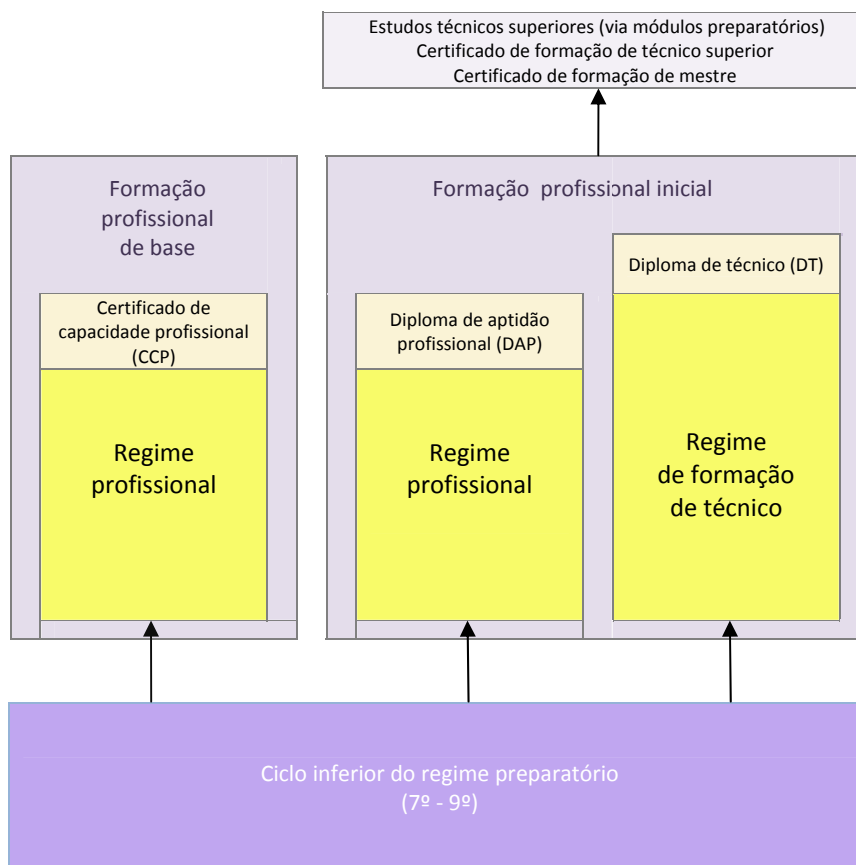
Estudos técnicos superiores (via módulos preparatórios)
Certificado de formação de técnico superior
Certificado de formação de mestre

Formação profissional de base

Certificado de capacidade profissional (CCP)

Regime profissional

Formação profissional inicial

Diploma de aptidão profissional (DAP)

Regime profissional

Diploma de técnico (DT)

Regime de formação de técnico

Ciclo inferior do regime preparatório
(7º - 9º)